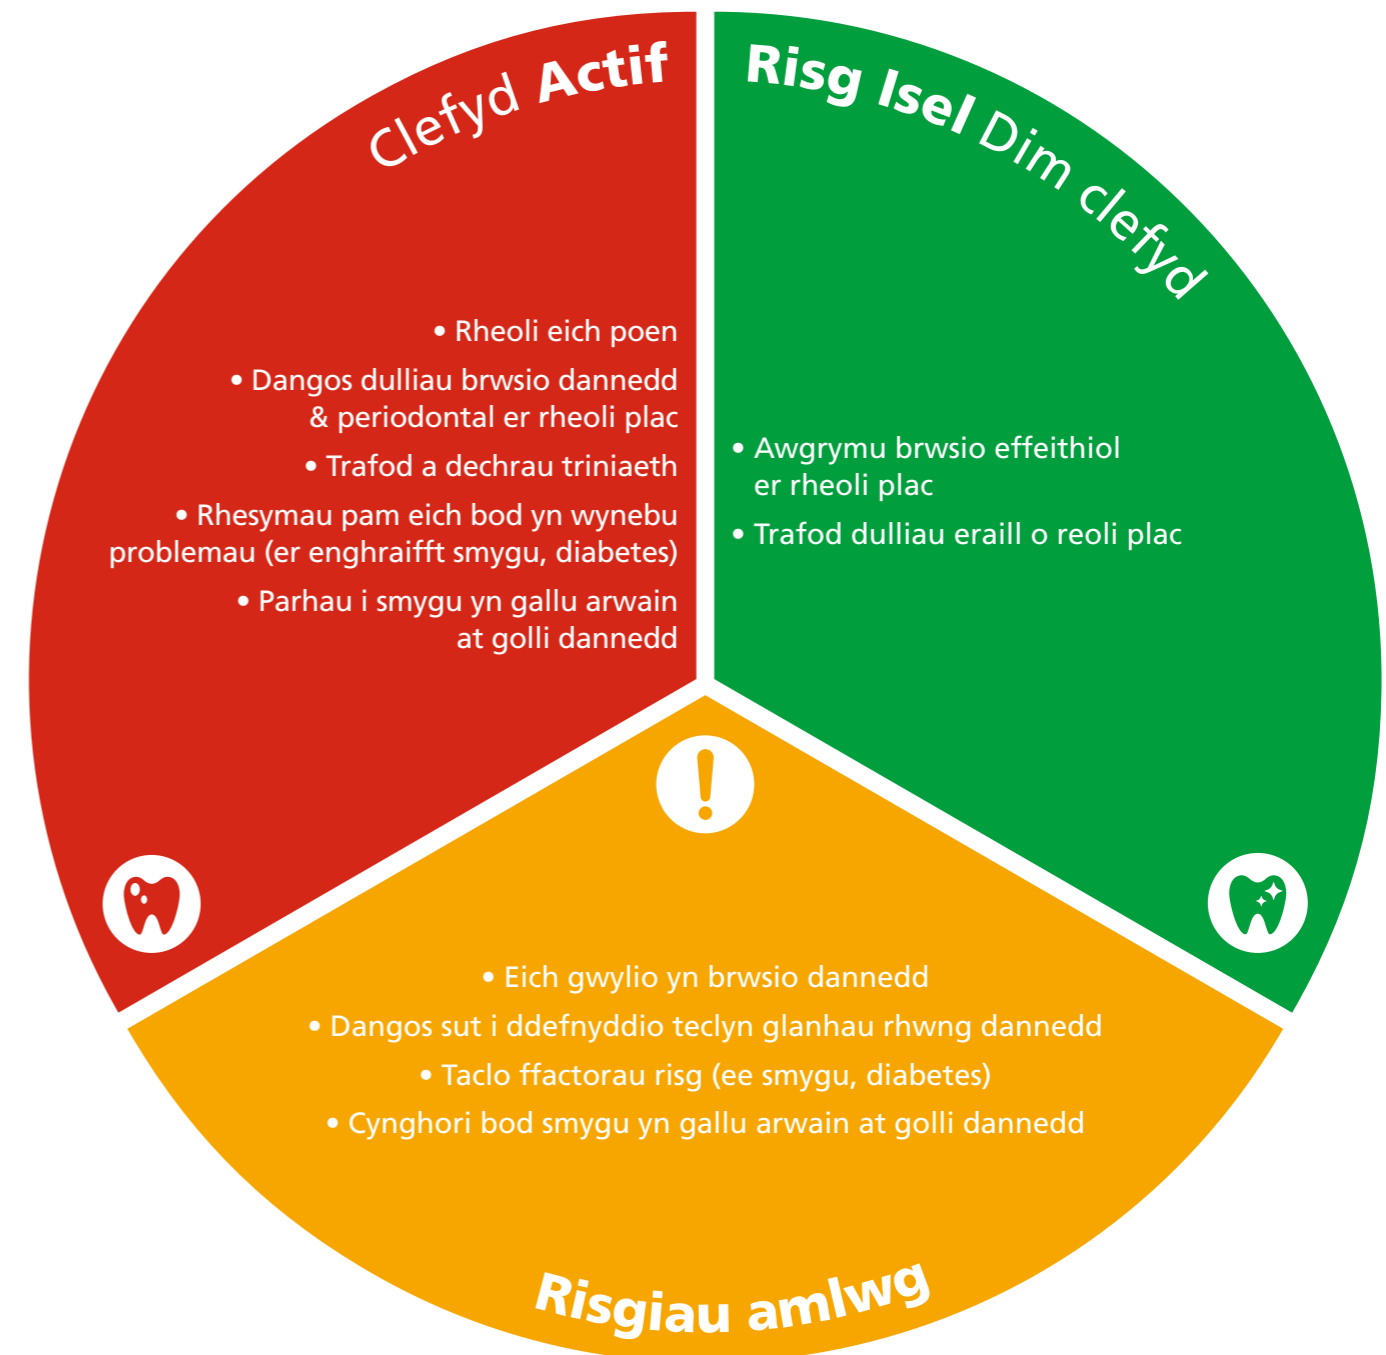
Clefyd Actif

• Rheoli eich poen

• Dangos dulliau brwsio dannedd & periodontal er rheoli plac

• Trafod a dechrau triniaeth

• Rhesymau pam eich bod yn wynebu problemau (er enghraifft smygu, diabetes)

• Parhau i smygu yn gallu arwain at golli dannedd

Risg Isel Dim clefyd

• Awgrymu brwsio effeithiol er rheoli plac

• Trafod dulliau eraill o reoli plac

• Eich gwylio yn brwsio dannedd

• Dangos sut i ddefnyddio teclyn glanhau rhwng dannedd

• Taclo ffactorau risg (ee smygu, diabetes)

• Cynghori bod smygu yn gallu arwain at golli dannedd

Risgiau amlwg